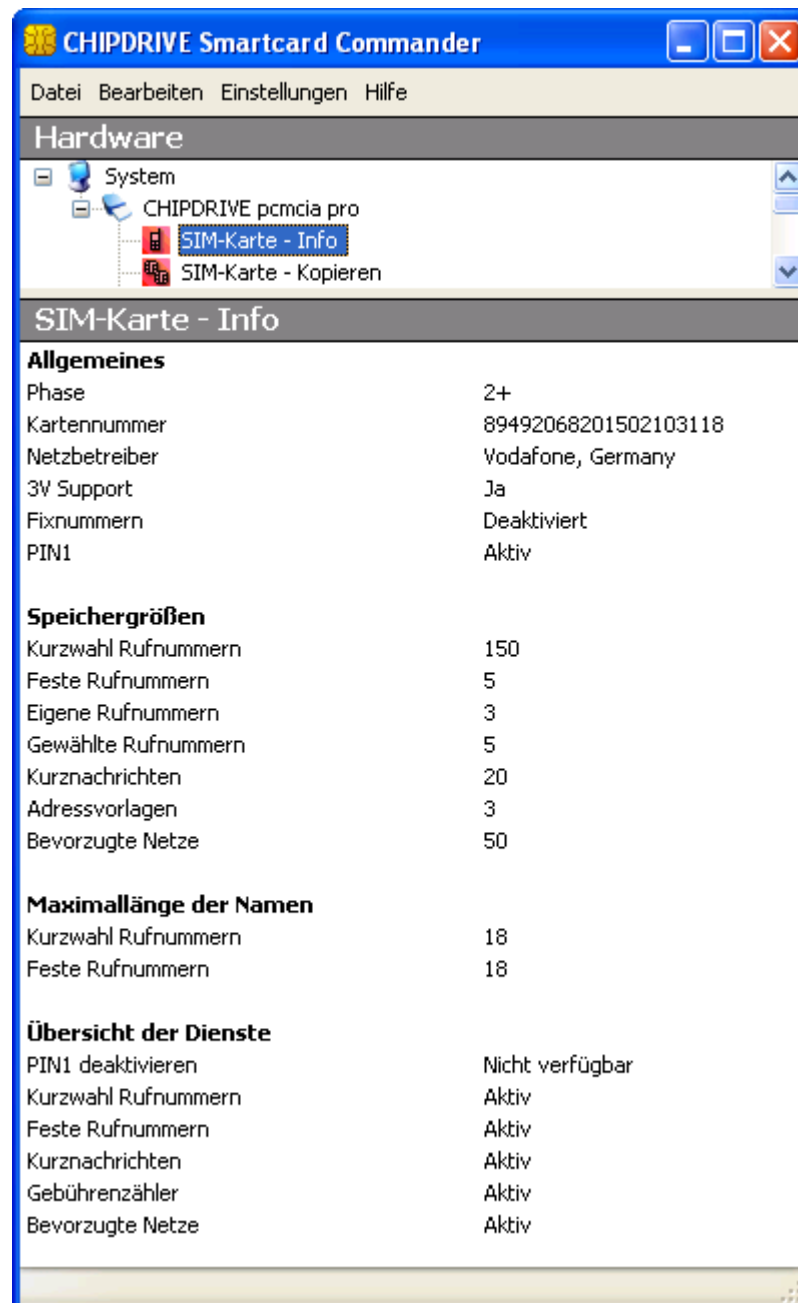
CHIPDRIVE Smartcard Commander

Datei Bearbeiten Einstellungen Hilfe

Hardware

System
CHIPDRIVE pcmcia pro
SIM-Karte - Info
SIM-Karte - Kopieren

SIM-Karte - Info

**Allgemeines**

| | |
|---|---|
| Phase | 2+ |
| Kartennummer | 89492068201502103118 |
| Netzbetreiber | Vodafone, Germany |
| 3V Support | Ja |
| Fixnummern | Deaktiviert |
| PIN1 | Aktiv |

**Speichergrößen**

| | |
|---|---|
| Kurzwahl Rufnummern | 150 |
| Feste Rufnummern | 5 |
| Eigene Rufnummern | 3 |
| Gewählte Rufnummern | 5 |
| Kurznachrichten | 20 |
| Adressvorlagen | 3 |
| Bevorzugte Netze | 50 |

**Maximallänge der Namen**

| | |
|---|---|
| Kurzwahl Rufnummern | 18 |
| Feste Rufnummern | 18 |

**Übersicht der Dienste**

| | |
|---|---|
| PIN1 deaktivieren | Nicht verfügbar |
| Kurzwahl Rufnummern | Aktiv |
| Feste Rufnummern | Aktiv |
| Kurznachrichten | Aktiv |
| Gebührenzähler | Aktiv |
| Bevorzugte Netze | Aktiv |